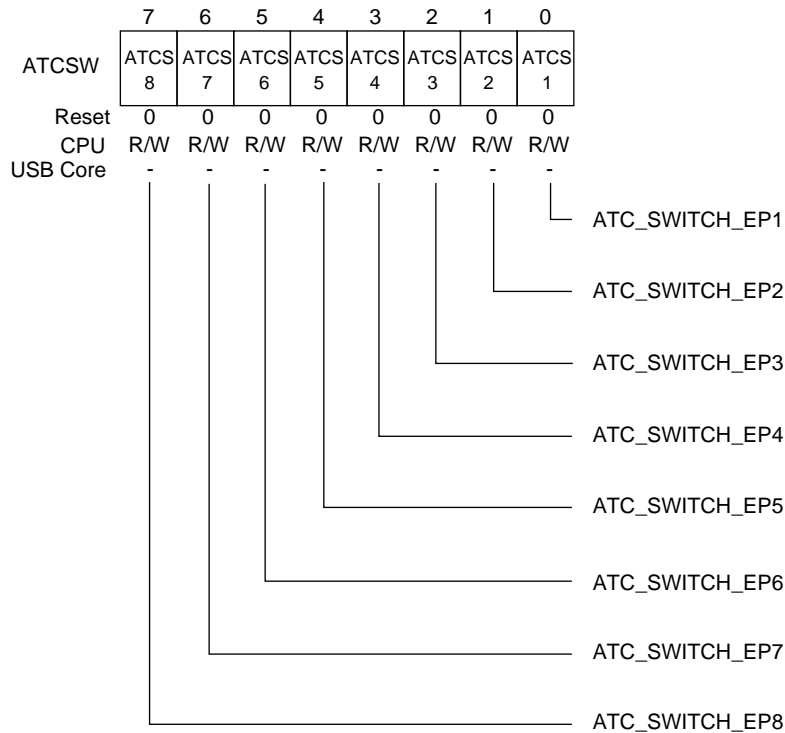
|  | 7 | 6 | 5 | 4 | 3 | 2 | 1 | 0 |
|---|---|---|---|---|---|---|---|---|
| ATCSW | ATCS 8 | ATCS 7 | ATCS 6 | ATCS 5 | ATCS 4 | ATCS 3 | ATCS 2 | ATCS 1 |
| Reset | 0 | 0 | 0 | 0 | 0 | 0 | 0 | 0 |
| CPU | R/W | R/W | R/W | R/W | R/W | R/W | R/W | R/W |
| USB Core | - | - | - | - | - | - | - | - |

ATC_SWITCH_EP1
ATC_SWITCH_EP2
ATC_SWITCH_EP3
ATC_SWITCH_EP4
ATC_SWITCH_EP5
ATC_SWITCH_EP6
ATC_SWITCH_EP7
ATC_SWITCH_EP8